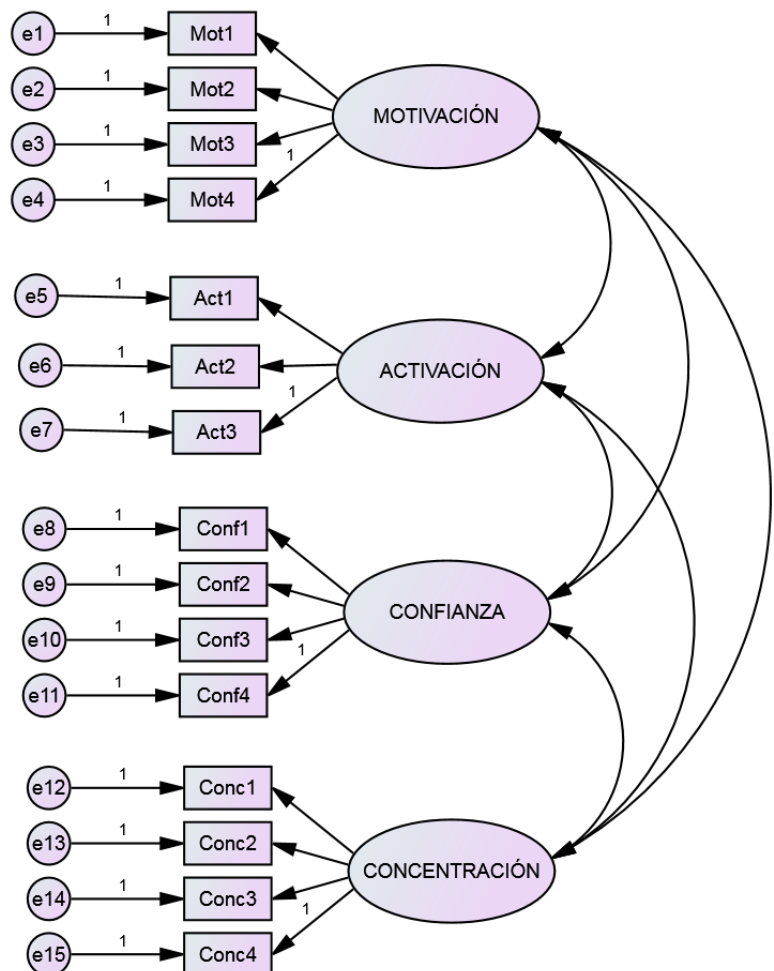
e1 1 Mot1
e2 1 Mot2
e3 1 Mot3
e4 1 Mot4
1
MOTIVACIÓN

e5 1 Act1
e6 1 Act2
e7 1 Act3
1
ACTIVACIÓN

e8 1 Conf1
e9 1 Conf2
e10 1 Conf3
e11 1 Conf4
1
CONFIANZA

e12 1 Conc1
e13 1 Conc2
e14 1 Conc3
e15 1 Conc4
1
CONCENTRACIÓN